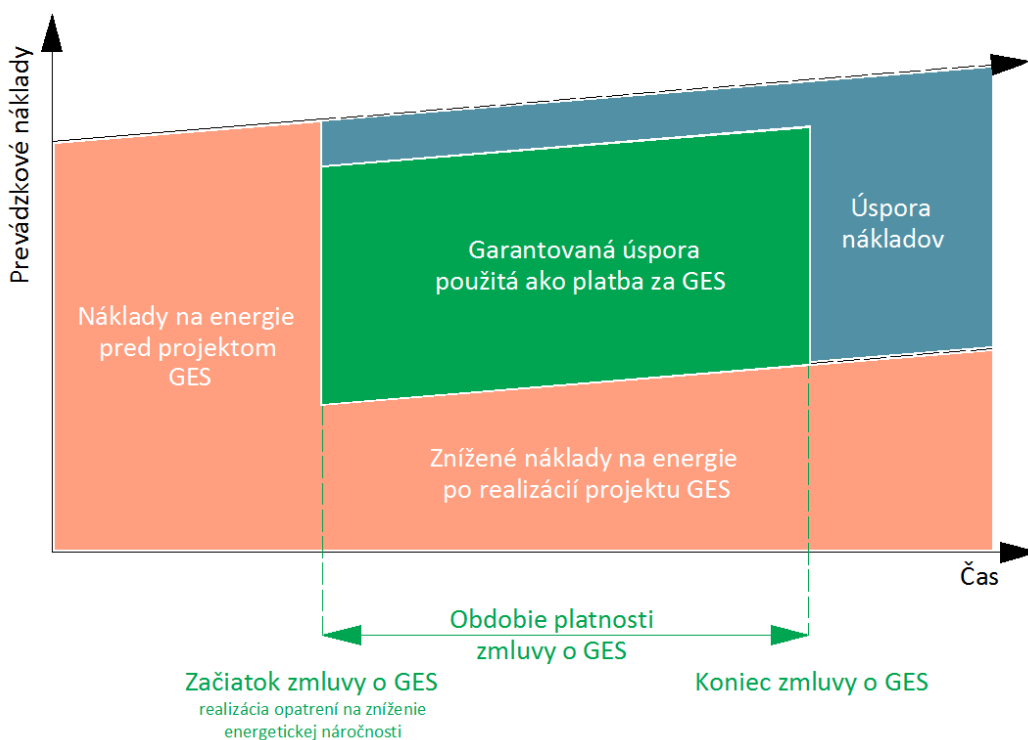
Prevádzkové náklady

Náklady na energie pred projektom GES

Garantovaná úspora použitá ako platba za GES

Úspora nákladov

Znížené náklady na energie po realizácií projektu GES

Čas

Obdobie platnosti zmluvy o GES

Začiatok zmluvy o GES
realizácia opatrení na zníženie energetickej náročnosti

Koniec zmluvy o GES